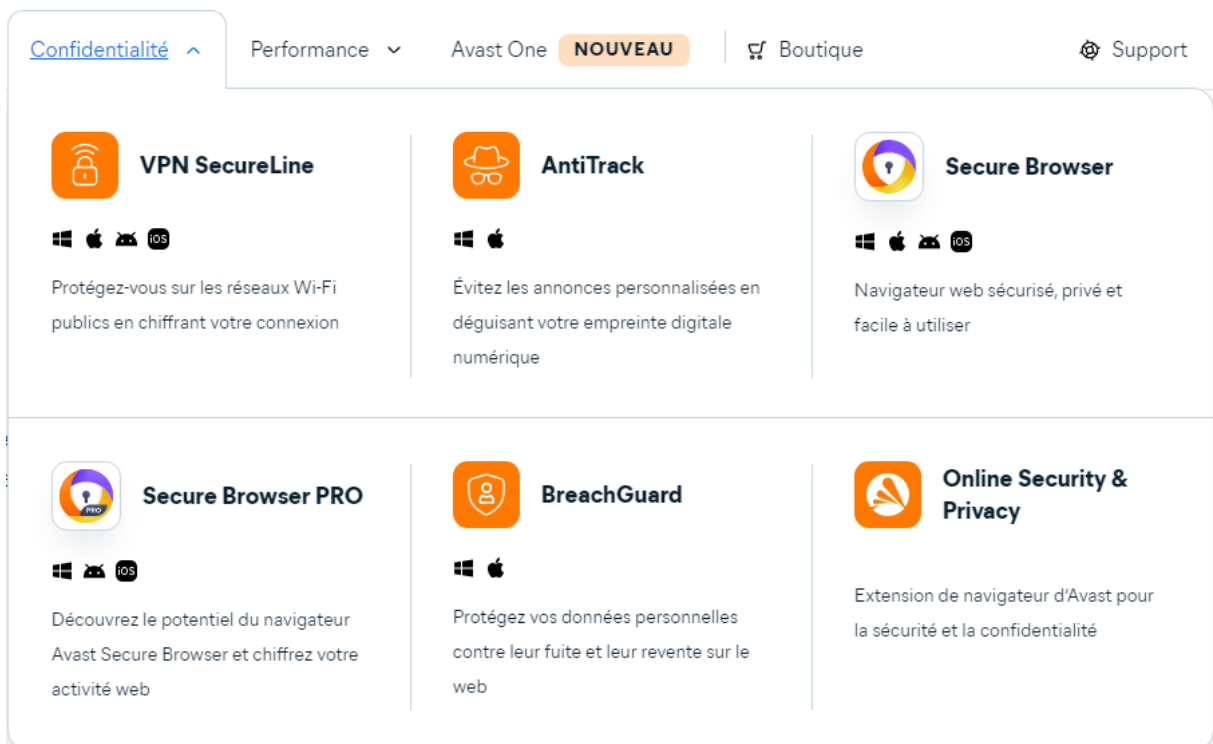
Confidentialité Performance Avast One NOUVEAU Boutique Support

VPN SecureLine

iOS

Protégez-vous sur les réseaux Wi-Fi publics en chiffrant votre connexion

AntiTrack

Évitez les annonces personnalisées en déguisant votre empreinte digitale numérique

Secure Browser

iOS

Navigateur web sécurisé, privé et facile à utiliser

Secure Browser PRO

PRO

iOS

Découvrez le potentiel du navigateur Avast Secure Browser et chiffrez votre activité web

BreachGuard

Protégez vos données personnelles contre leur fuite et leur revente sur le web

Online Security & Privacy

Extension de navigateur d'Avast pour la sécurité et la confidentialité